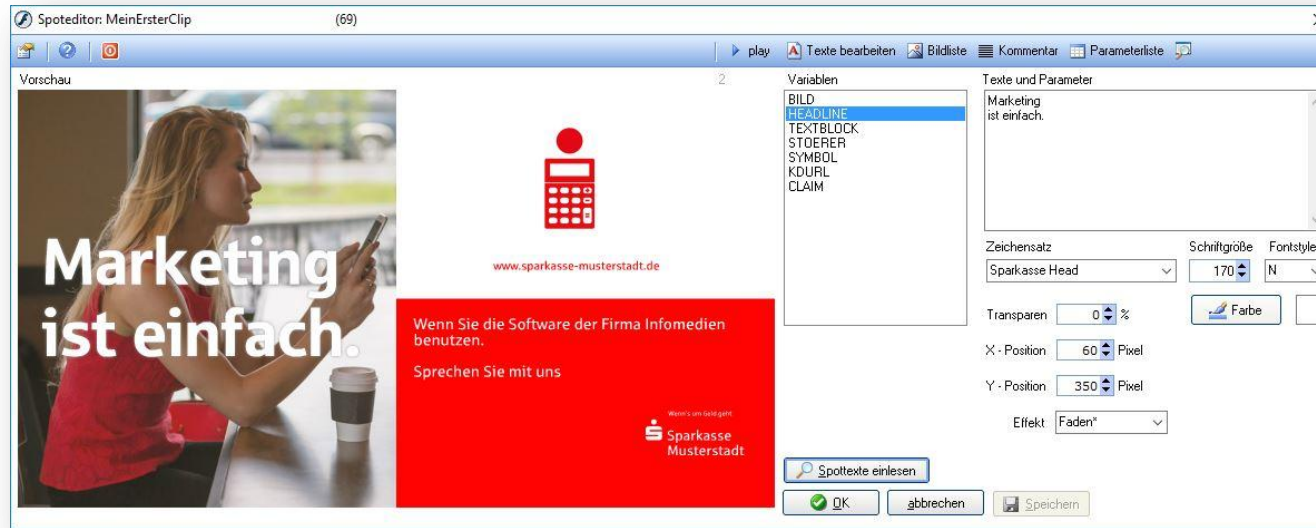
Spoteditor: MeinErsterClip (69)

play Texte bearbeiten Bildliste Kommentar Parameterliste

Vorschau 2

Marketing ist einfach.

www.sparkasse-musterstadt.de

Wenn Sie die Software der Firma Infomedien benutzen.

Sprechen Sie mit uns

Wenn's um Geld geht
Sparkasse Musterstadt

Variablen
BILD
HEADLINE
TEXTBLOCK
STOERER
SYMBOL
KDURL
CLAIM

Texte und Parameter
Marketing
ist einfach.

Zeichensatz
Sparkasse Head
Schriftgröße
170
Fontstyle
N

Transparen 0 %
Farbe
X - Position 60 Pixel
Y - Position 350 Pixel
Effekt Faden*

Spottexte einlesen
OK abbrechen Speichern